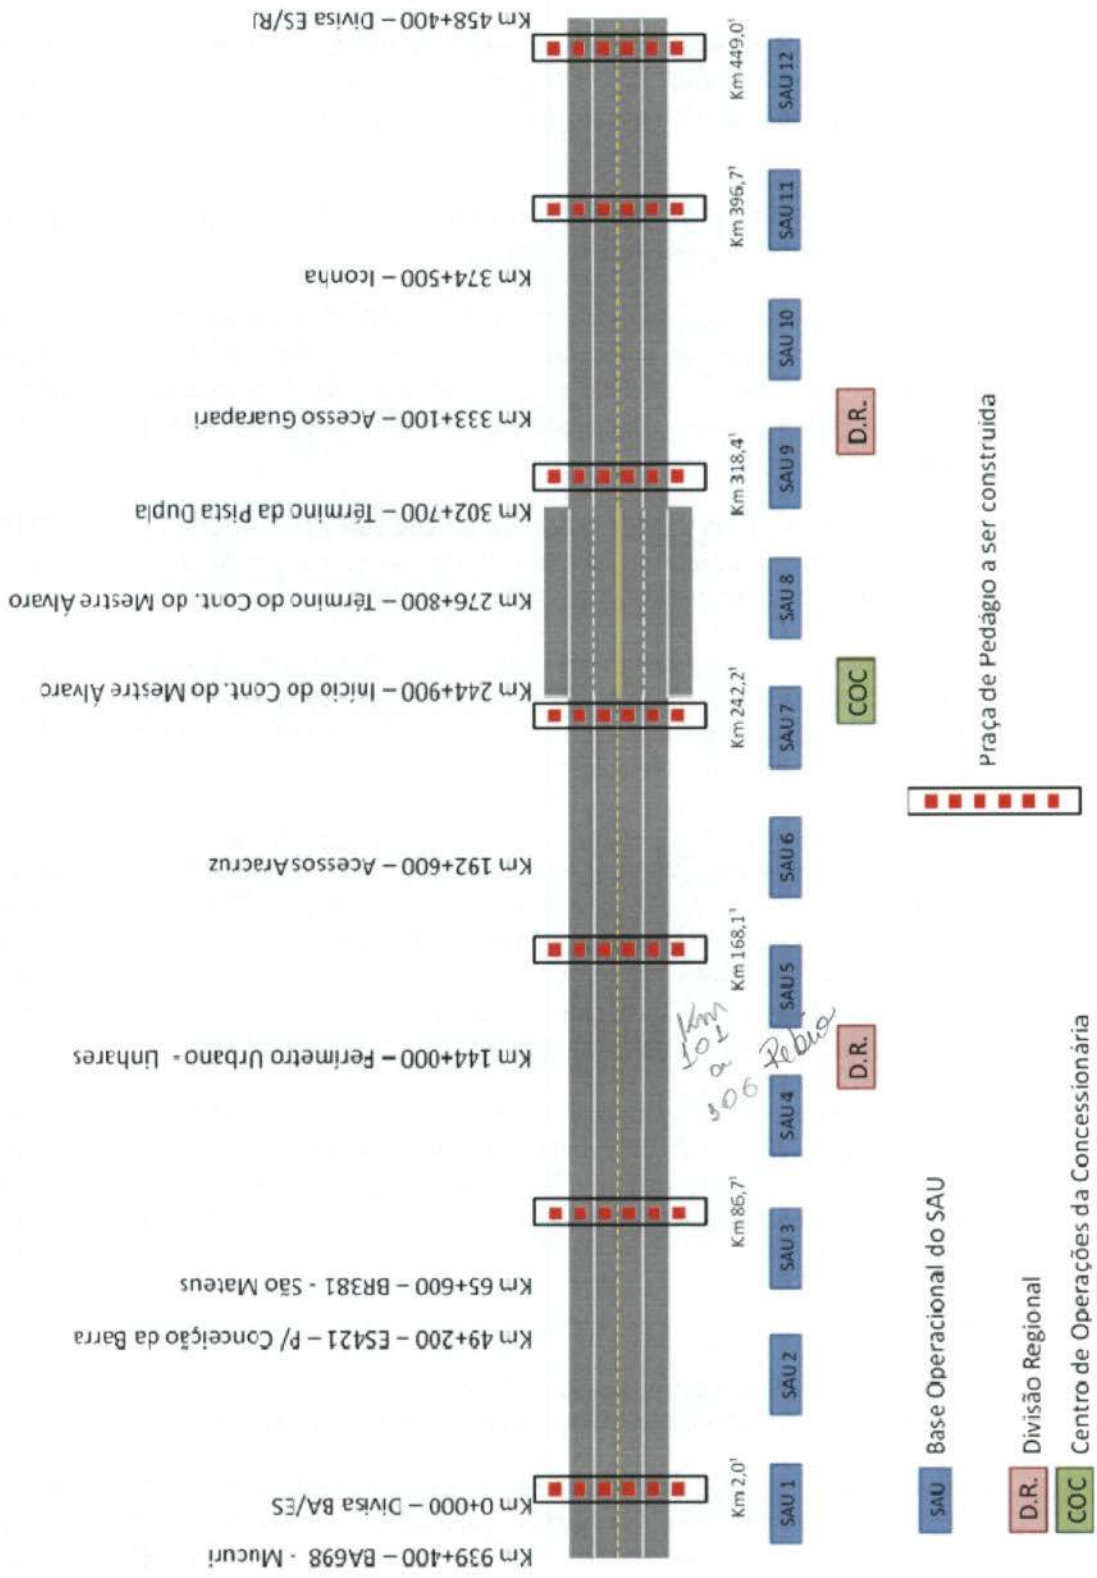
Km 939+400 – BA698 - Mucuri
Km 0+000 – Divisa BA/ES
Km 49+200 – ES421 – P/ Conceição da Barra
Km 65+600 – BR381 - São Mateus
Km 144+000 – Perimetro Urbano - Linhares
Km 192+600 – Acessos Aracruz
Km 244+900 – Início do Cont. do Mestre Álvaro
Km 276+800 – Término do Cont. do Mestre Álvaro
Km 302+700 – Término da Pista Dupla
Km 333+100 – Acesso Guarapari
Km 374+500 – Iconha
Km 458+400 – Divisa ES/RJ

Km 2,0'
Km 86,7'
Km 168,1'
Km 242,2'
Km 318,4'
Km 396,7'
Km 449,0'

SAU 1
SAU 2
SAU 3
SAU 4
SAU 5
SAU 6
SAU 7
SAU 8
SAU 9
SAU 10
SAU 11
SAU 12

Km 101 a 306 Rebrio

D.R.
COC
D.R.

Praça de Pedágio a ser construída

SAU Base Operacional do SAU
D.R. Divisão Regional
COC Centro de Operações da Concessionária